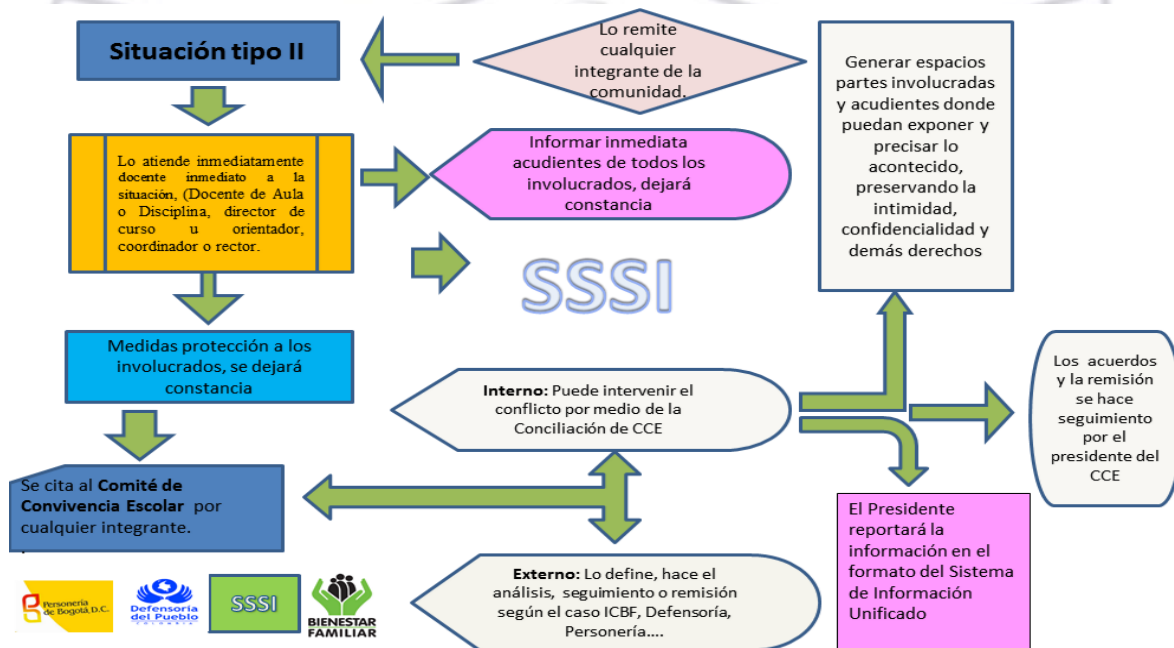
Situación tipo II

Lo remite cualquier integrante de la comunidad.

Generar espacios partes involucradas y acudientes donde puedan exponer y precisar lo acontecido, preservando la intimidad, confidencialidad y demás derechos

Lo atiende inmediatamente docente inmediato a la situación, (Docente de Aula o Disciplina, director de curso u orientador, coordinador o rector.

Informar inmediata acudientes de todos los involucrados, dejará constancia

SSSI

Medidas protección a los involucrados, se dejará constancia

Interno: Puede intervenir el conflicto por medio de la Conciliación de CCE

Los acuerdos y la remisión se hace seguimiento por el presidente del CCE

Se cita al Comité de Convivencia Escolar por cualquier integrante.

El Presidente reportará la información en el formato del Sistema de Información Unificado

Externo: Lo define, hace el análisis, seguimiento o remisión según el caso ICBF, Defensoría, Personería....

Personería de Bogotá, D.C.

Defensoría del Pueblo COLOMBIA

SSSI

BIENESTAR FAMILIAR